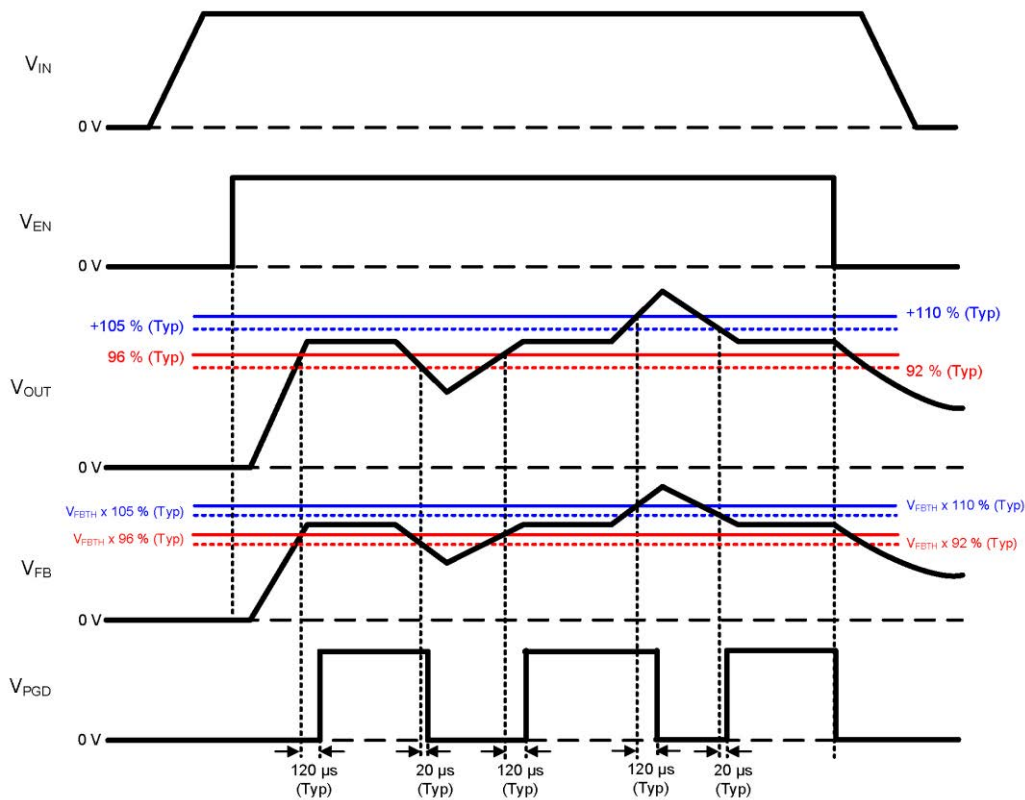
$V_{IN}$

0 V

$V_{EN}$

0 V

+105 % (Typ)

+110 % (Typ)

96 % (Typ)

92 % (Typ)

$V_{OUT}$

0 V

$V_{FBTH}$ x 105 % (Typ)

$V_{FBTH}$ x 110 % (Typ)

$V_{FBTH}$ x 96 % (Typ)

$V_{FBTH}$ x 92 % (Typ)

$V_{FB}$

0 V

$V_{PGD}$

0 V

120 µs (Typ)

20 µs (Typ)

120 µs (Typ)

120 µs (Typ)

20 µs (Typ)